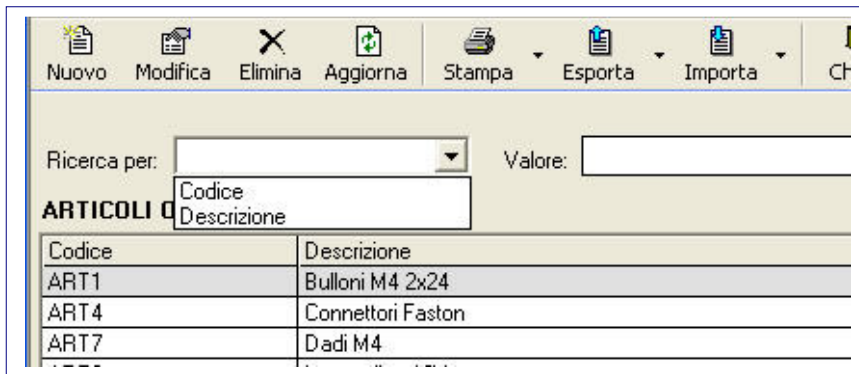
Nuovo Modifica Elimina Aggiorna Stampa Esporta Importa Ch

Ricerca per: Valore:

Codice
Descrizione

ARTICOLI O

| Codice | Descrizione |
|---|---|
| ART1 | Bulloni M4 2x24 |
| ART4 | Connettori Faston |
| ART7 | Dadi M4 |
| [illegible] | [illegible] |